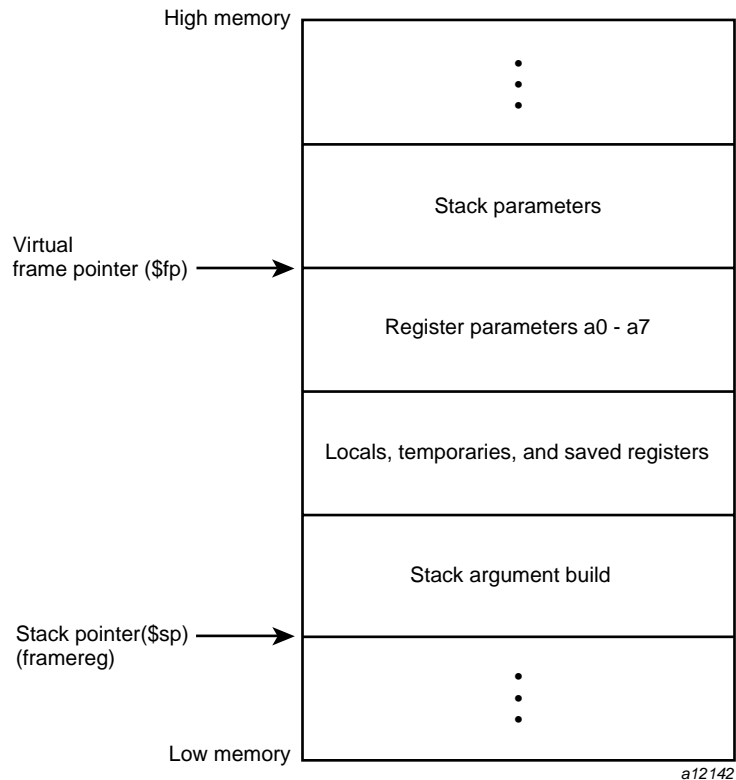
High memory

Stack parameters

Virtual frame pointer (\$fp)

Register parameters a0 - a7

Locals, temporaries, and saved registers

Stack argument build

Stack pointer(\$sp) (framereg)

Low memory

a12142